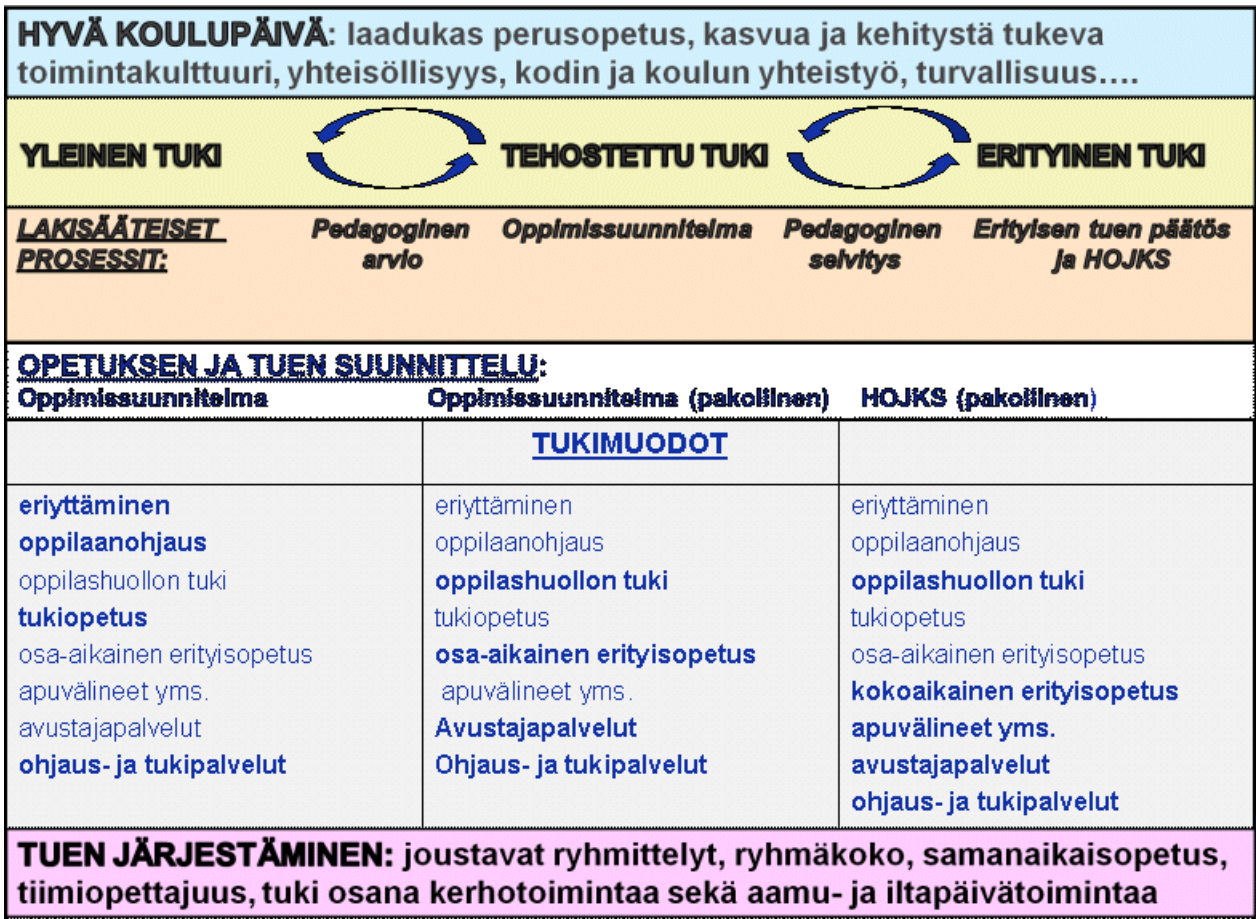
HYVÄ KOULUPÄIVÄ: laadukas perusopetus, kasvua ja kehitystä tukeva toimintakulttuuri, yhteisöllisyys, kodin ja koulun yhteistyö, turvallisuus….

YLEINEN TUKI TEHOSTETTU TUKI ERITYINEN TUKI

LAKISÄÄTEISET PROSESSIT: Pedagoginen arvio Oppimissuunnitelma Pedagoginen selvitys Erityisen tuen päätös ja HOJKS

OPETUKSEN JA TUEN SUUNNITTELU:
Oppimissuunnitelma Oppimissuunnitelma (pakollinen) HOJKS (pakollinen)

| | TUKIMUODOT | |
|---|---|---|
| eriyttäminen<br>oppilaanohjaus<br>oppilashuollon tuki<br>tukiopetus<br>osa-aikainen erityisopetus<br>apuvälineet yms.<br>avustajapalvelut<br>ohjaus- ja tukipalvelut | eriyttäminen<br>oppilaanohjaus<br>oppilashuollon tuki<br>tukiopetus<br>osa-aikainen erityisopetus<br>apuvälineet yms.<br>Avustajapalvelut<br>Ohjaus- ja tukipalvelut | eriyttäminen<br>oppilaanohjaus<br>oppilashuollon tuki<br>tukiopetus<br>osa-aikainen erityisopetus<br>kokoaikainen erityisopetus<br>apuvälineet yms.<br>avustajapalvelut<br>ohjaus- ja tukipalvelut |

TUEN JÄRJESTÄMINEN: joustavat ryhmittelyt, ryhmäkoko, samanaikaisopetus, tiimiopettajuus, tuki osana kerhotoimintaa sekä aamu- ja iltapäivätoimintaa